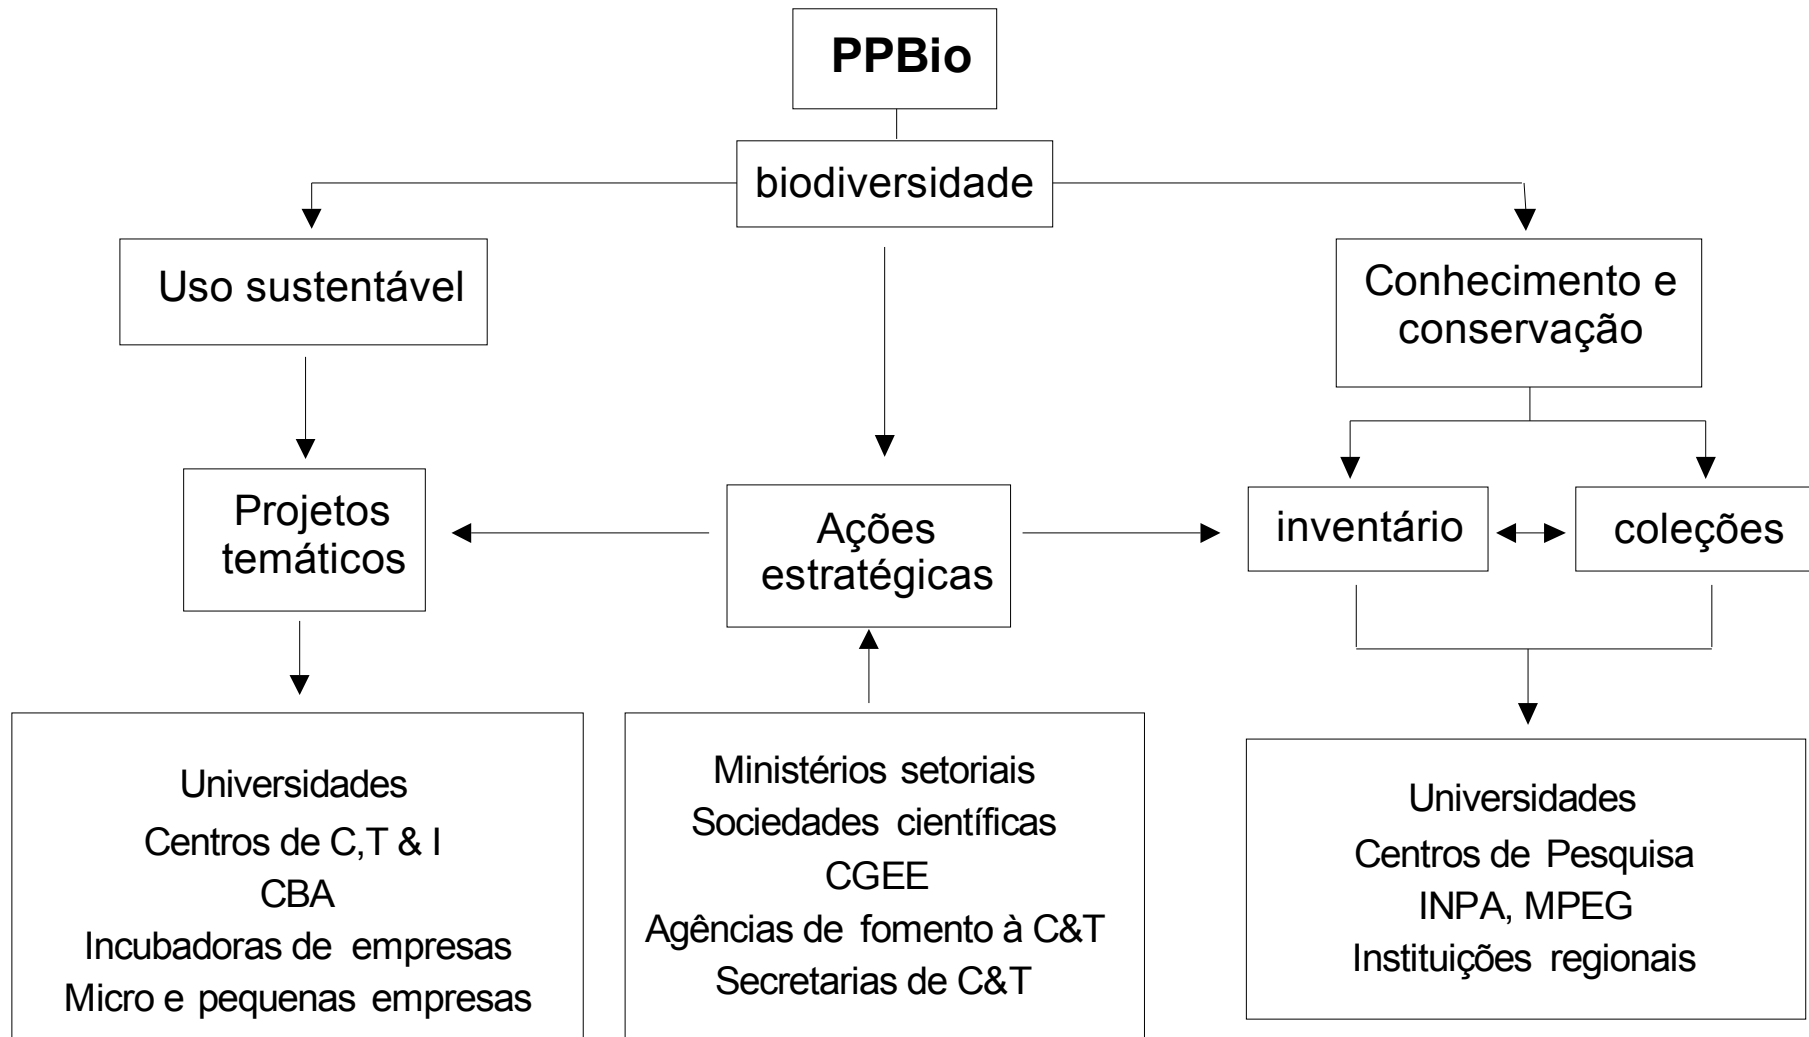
PPBio

biodiversidade

Uso sustentável

Conhecimento e conservação

Projetos temáticos

Ações estratégicas

inventário

coleções

Universidades
Centros de C,T & I
CBA
Incubadoras de empresas
Micro e pequenas empresas

Ministérios setoriais
Sociedades científicas
CGEE
Agências de fomento à C&T
Secretarias de C&T

Universidades
Centros de Pesquisa
INPA, MPEG
Instituições regionais